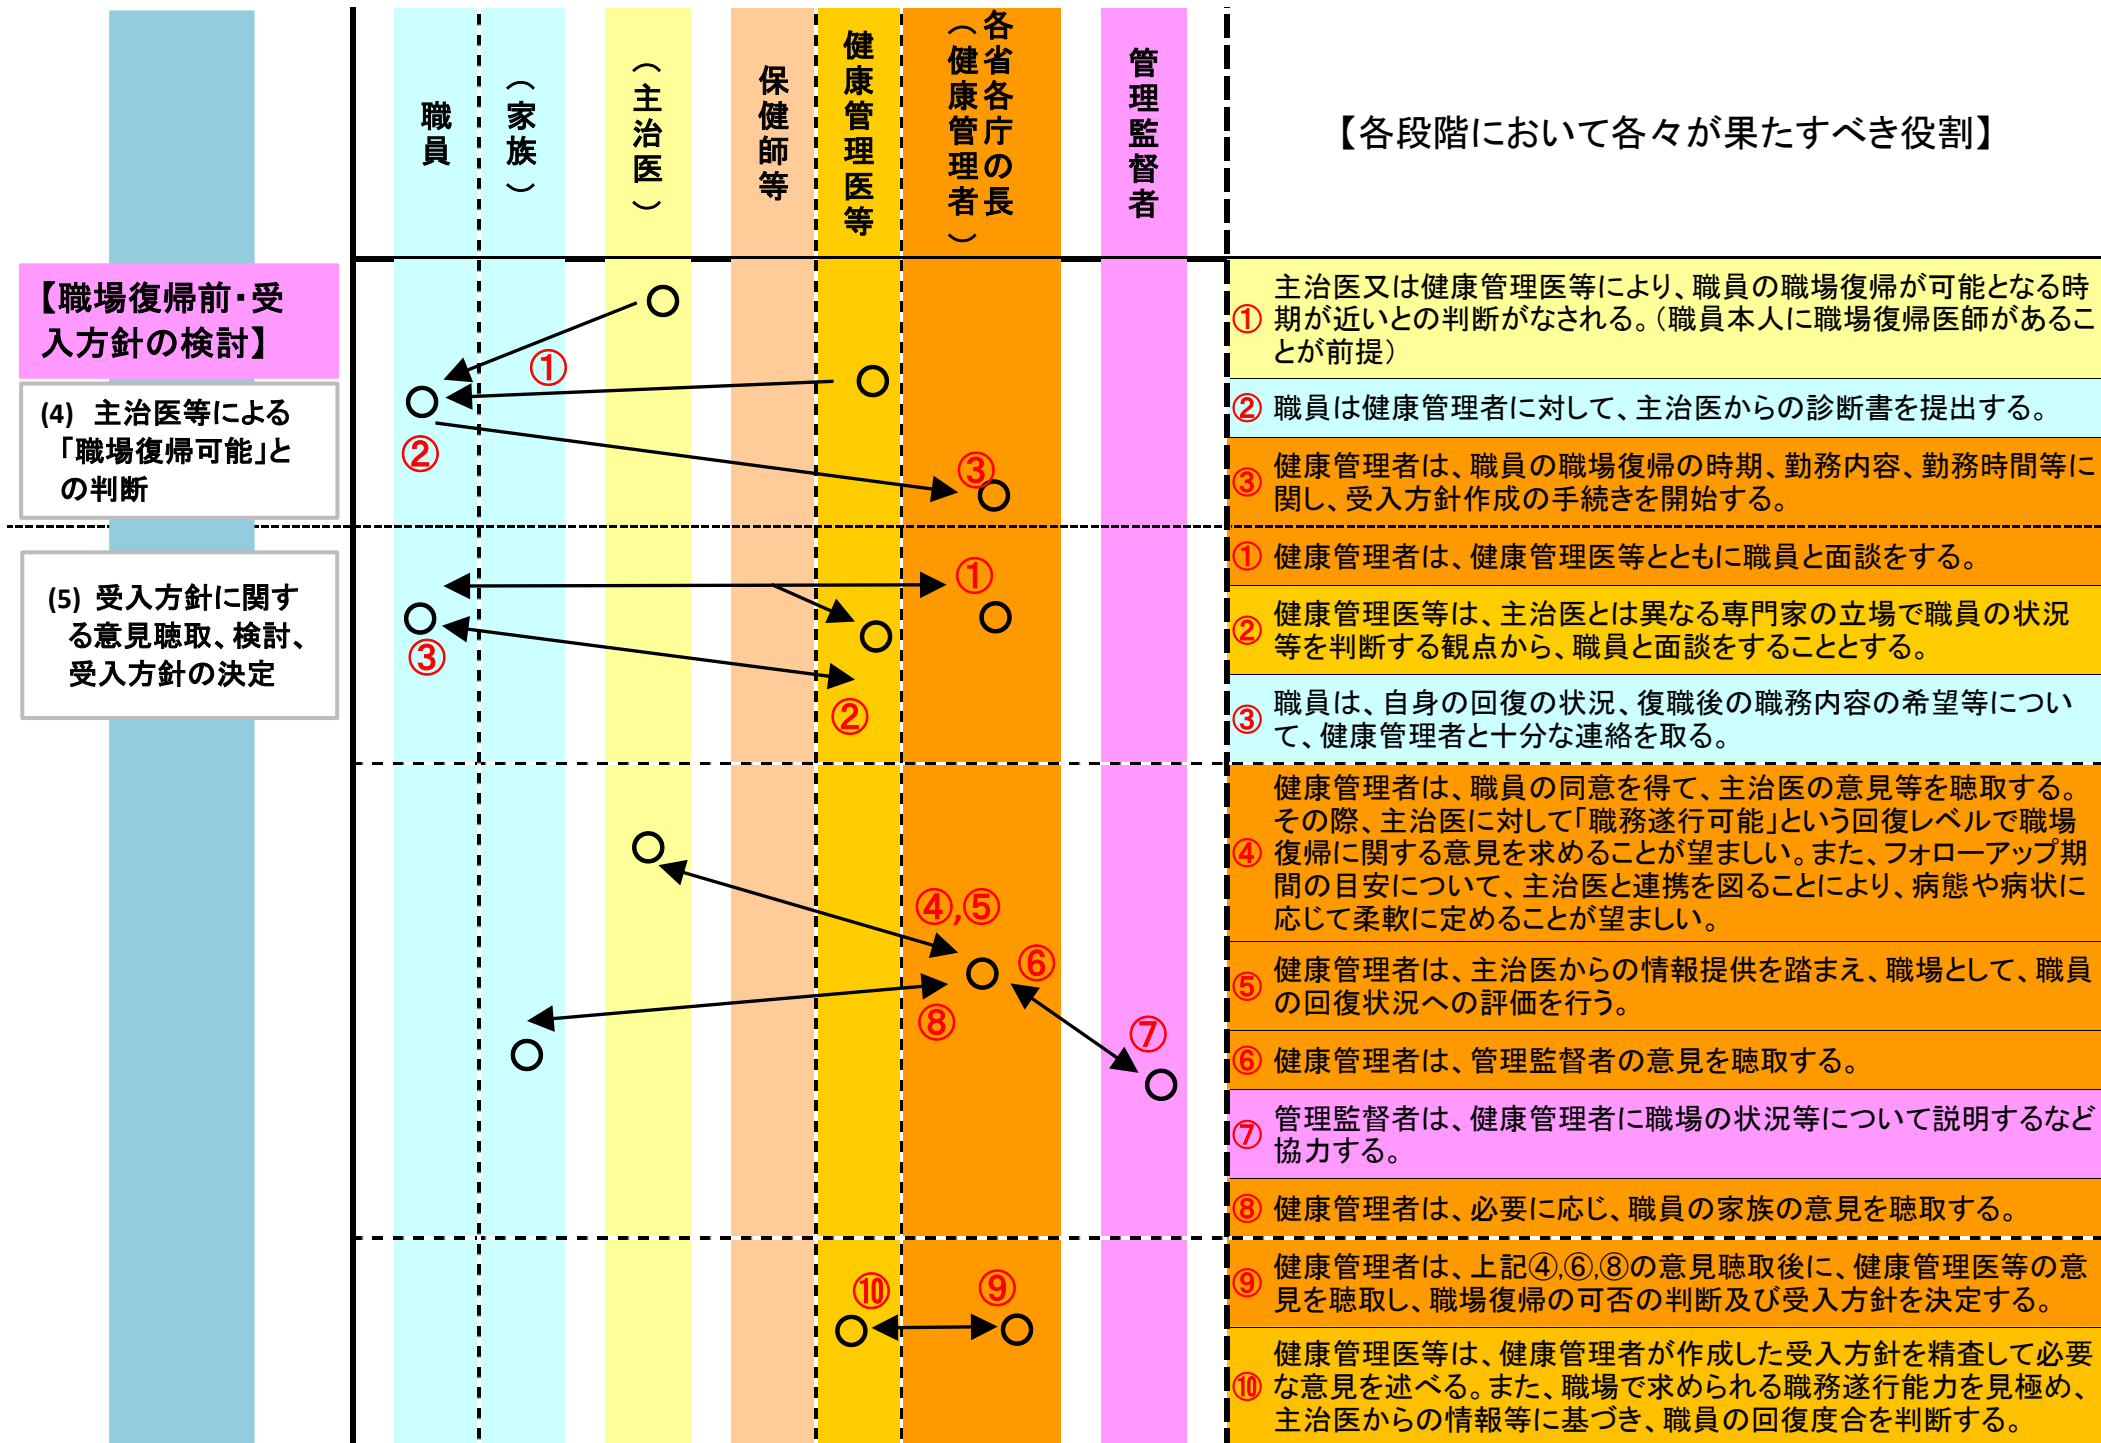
職員

（家族）

（主治医）

保健師等

健康管理医等

各省各庁の長（健康管理者）

管理監督者

【各段階において各々が果たすべき役割】

【職場復帰前・受入方針の検討】

(4) 主治医等による「職場復帰可能」との判断

①
②
③

① 主治医又は健康管理医等により、職員の職場復帰が可能となる時期が近いとの判断がなされる。（職員本人に職場復帰医師があることが前提）

② 職員は健康管理者に対して、主治医からの診断書を提出する。

③ 健康管理者は、職員の職場復帰の時期、勤務内容、勤務時間等に関し、受入方針作成の手続きを開始する。

(5) 受入方針に関する意見聴取、検討、受入方針の決定

①
③
②

① 健康管理者は、健康管理医等とともに職員と面談をする。

② 健康管理医等は、主治医とは異なる専門家の立場で職員の状況等を判断する観点から、職員と面談をすることとする。

③ 職員は、自身の回復の状況、復職後の職務内容の希望等について、健康管理者と十分な連絡を取る。

④,⑤
⑥
⑧
⑦

④ 健康管理者は、職員の同意を得て、主治医の意見等を聴取する。その際、主治医に対して「職務遂行可能」という回復レベルで職場復帰に関する意見を求めることが望ましい。また、フォローアップ期間の目安について、主治医と連携を図ることにより、病態や病状に応じて柔軟に定めることが望ましい。

⑤ 健康管理者は、主治医からの情報提供を踏まえ、職場として、職員の回復状況への評価を行う。

⑥ 健康管理者は、管理監督者の意見を聴取する。

⑦ 管理監督者は、健康管理者に職場の状況等について説明するなど協力する。

⑧ 健康管理者は、必要に応じ、職員の家族の意見を聴取する。

⑩
⑨

⑨ 健康管理者は、上記④,⑥,⑧の意見聴取後に、健康管理医等の意見を聴取し、職場復帰の可否の判断及び受入方針を決定する。

⑩ 健康管理医等は、健康管理者が作成した受入方針を精査して必要な意見を述べる。また、職場で求められる職務遂行能力を見極め、主治医からの情報等に基づき、職員の回復度合を判断する。